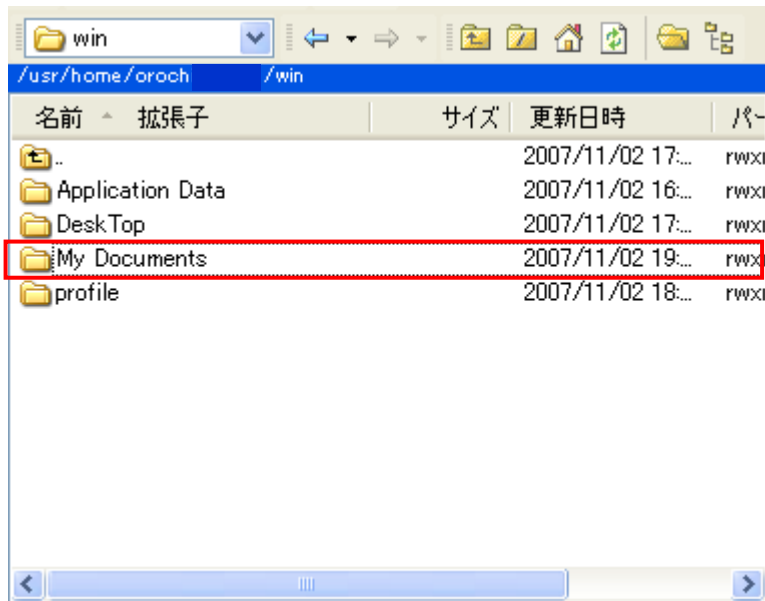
win

/usr/home/oroch /win

| 名前 | 拡張子 | サイズ | 更新日時 | パ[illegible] |
|---|---|---|---|---|
| .. | | | 2007/11/02 17:... | rwx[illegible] |
| Application Data | | | 2007/11/02 16:... | rwx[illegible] |
| DeskTop | | | 2007/11/02 17:... | rwx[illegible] |
| My Documents | | | 2007/11/02 19:... | rwx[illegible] |
| profile | | | 2007/11/02 18:... | rwx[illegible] |